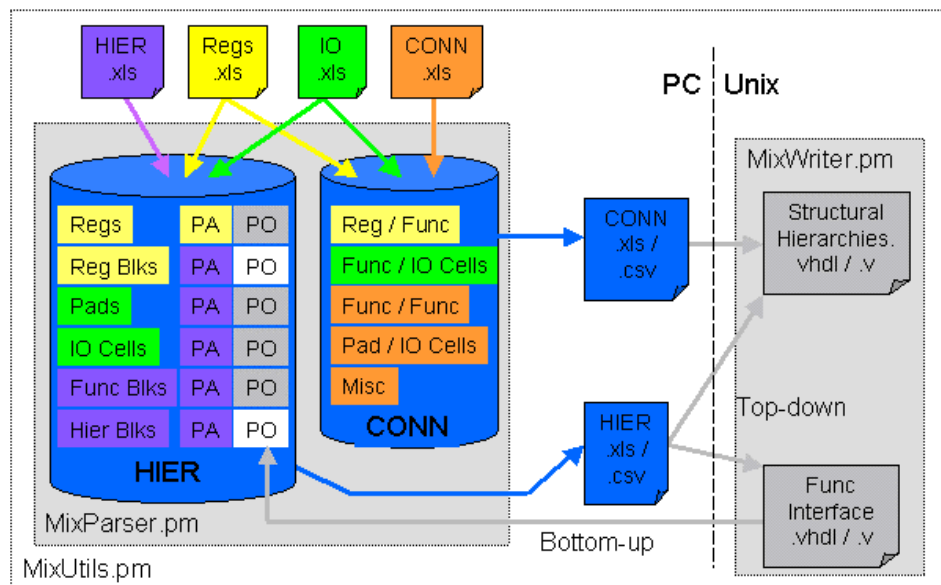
HIER .xls

Regs .xls

IO .xls

CONN .xls

PC | Unix

MixWriter.pm

Regs
PA
PO
Reg Blks
PA
PO
Pads
PA
PO
IO Cells
PA
PO
Func Blks
PA
PO
Hier Blks
PA
PO
HIER

Reg / Func
Func / IO Cells
Func / Func
Pad / IO Cells
Misc
CONN

CONN .xls / .csv

Structural Hierarchies. vhdl / .v

Top-down

HIER .xls / .csv

Func Interface .vhdl / .v

MixParser.pm

Bottom-up

MixUtils.pm